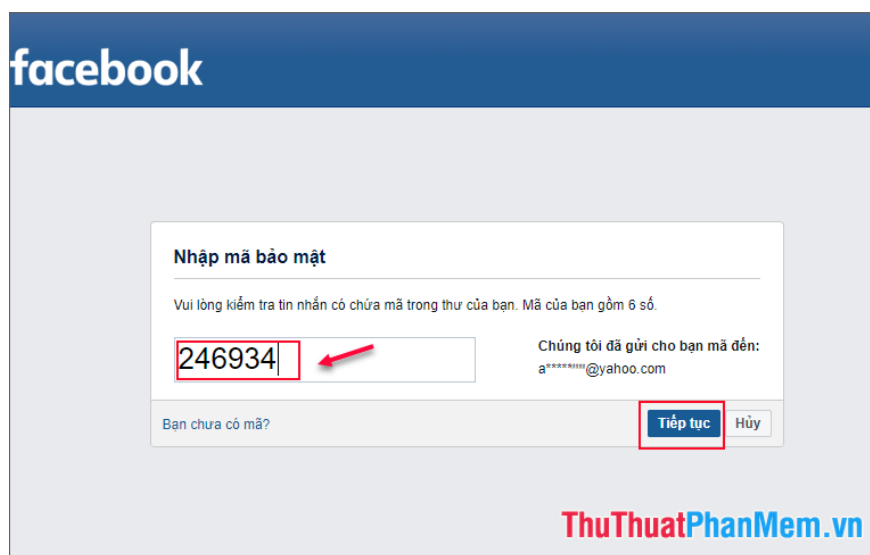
facebook

Nhập mã bảo mật

Vui lòng kiểm tra tin nhắn có chứa mã trong thư của bạn. Mã của bạn gồm 6 số.

246934

Chúng tôi đã gửi cho bạn mã đến:
a*******@yahoo.com

Bạn chưa có mã?

Tiếp tục

Hủy

ThuThuatPhanMem.vn